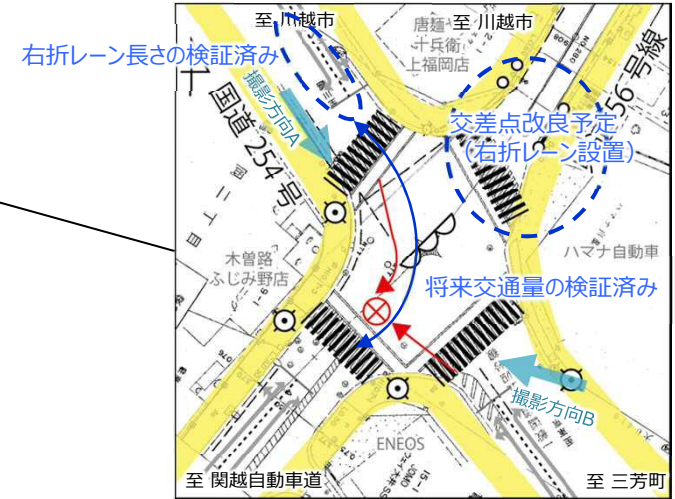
至 川越市

唐麺 至 川越市
十兵衛
上福岡店

右折レーン長さの検証済み

撮影方向A

国道254号

56号線

交差点改良予定
（右折レーン設置）

木曽路
ふじみ野店

ハマナ自動車

将来交通量の検証済み

撮影方向B

ENEOS

至 関越自動車道

至 三芳町